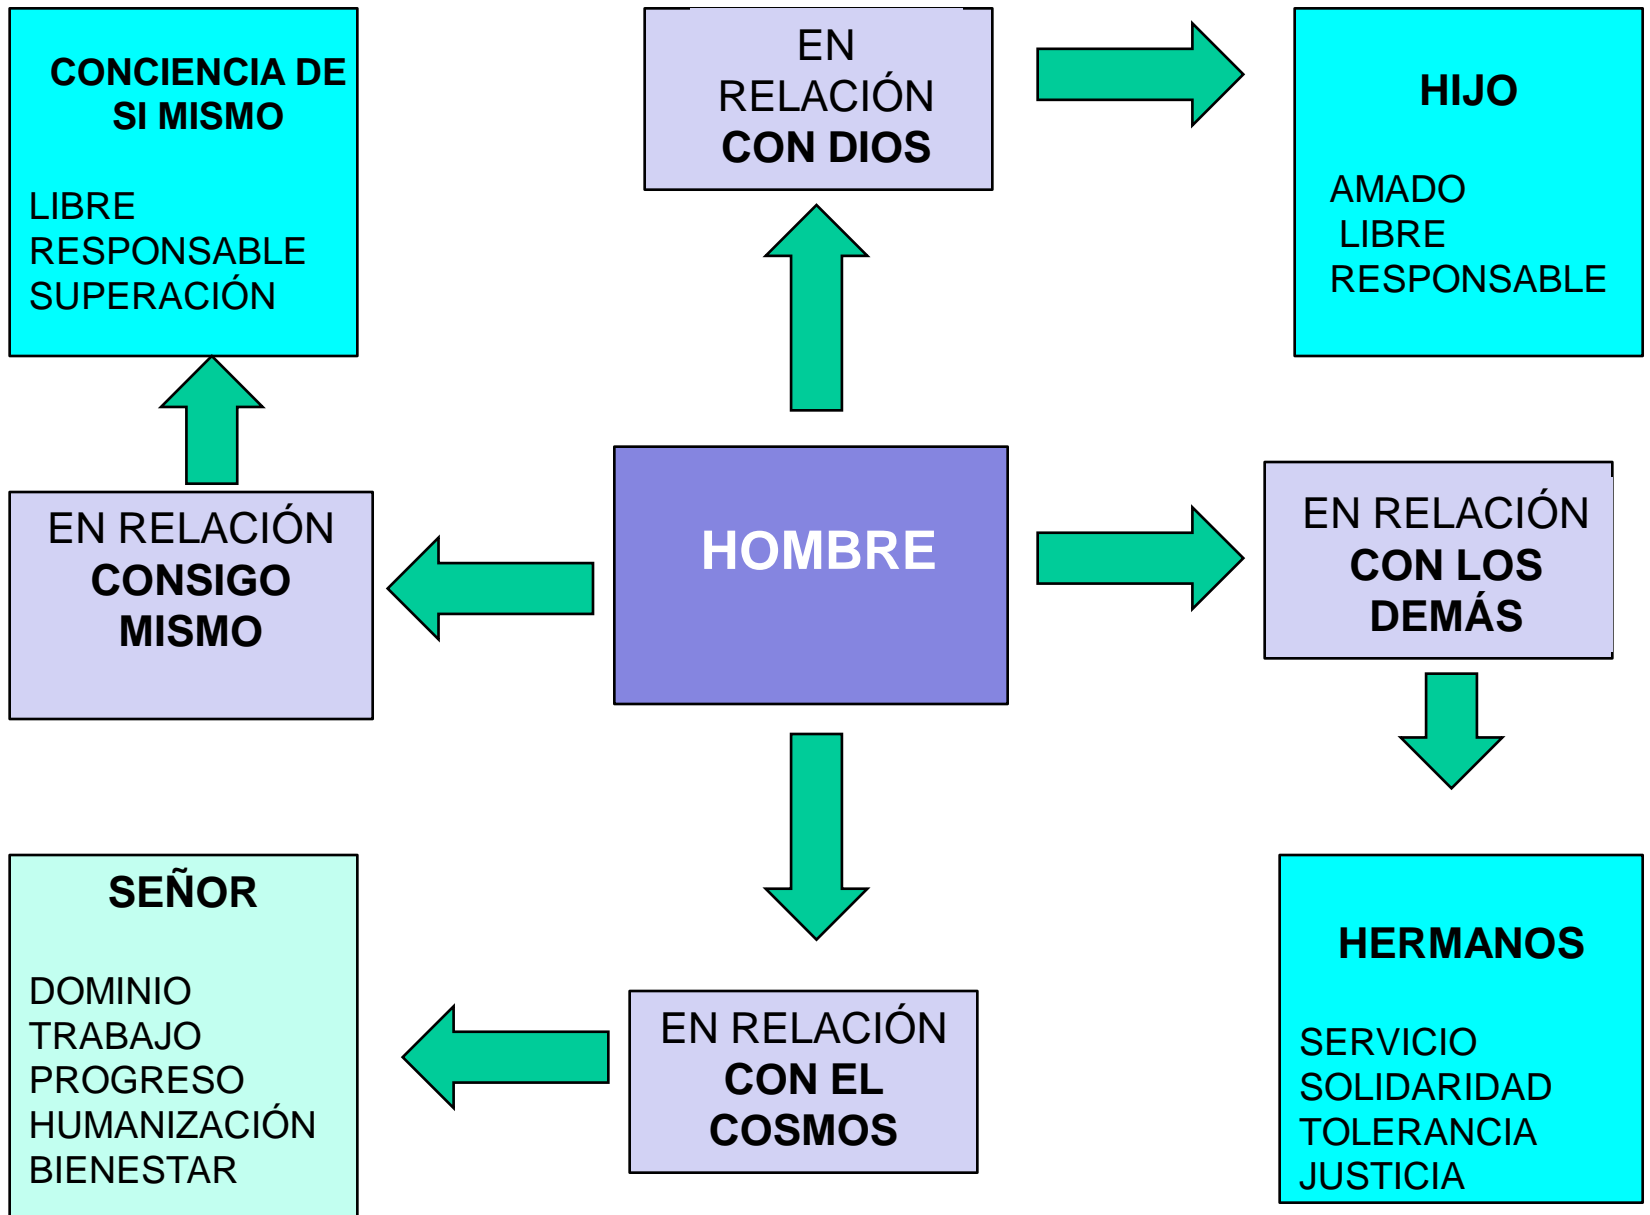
CONCIENCIA DE SI MISMO

LIBRE
RESPONSABLE
SUPERACIÓN

EN RELACIÓN CON DIOS

HIJO

AMADO
LIBRE
RESPONSABLE

EN RELACIÓN CONSIGO MISMO

HOMBRE

EN RELACIÓN CON LOS DEMÁS

SEÑOR

DOMINIO
TRABAJO
PROGRESO
HUMANIZACIÓN
BIENESTAR

EN RELACIÓN CON EL COSMOS

HERMANOS

SERVICIO
SOLIDARIDAD
TOLERANCIA
JUSTICIA